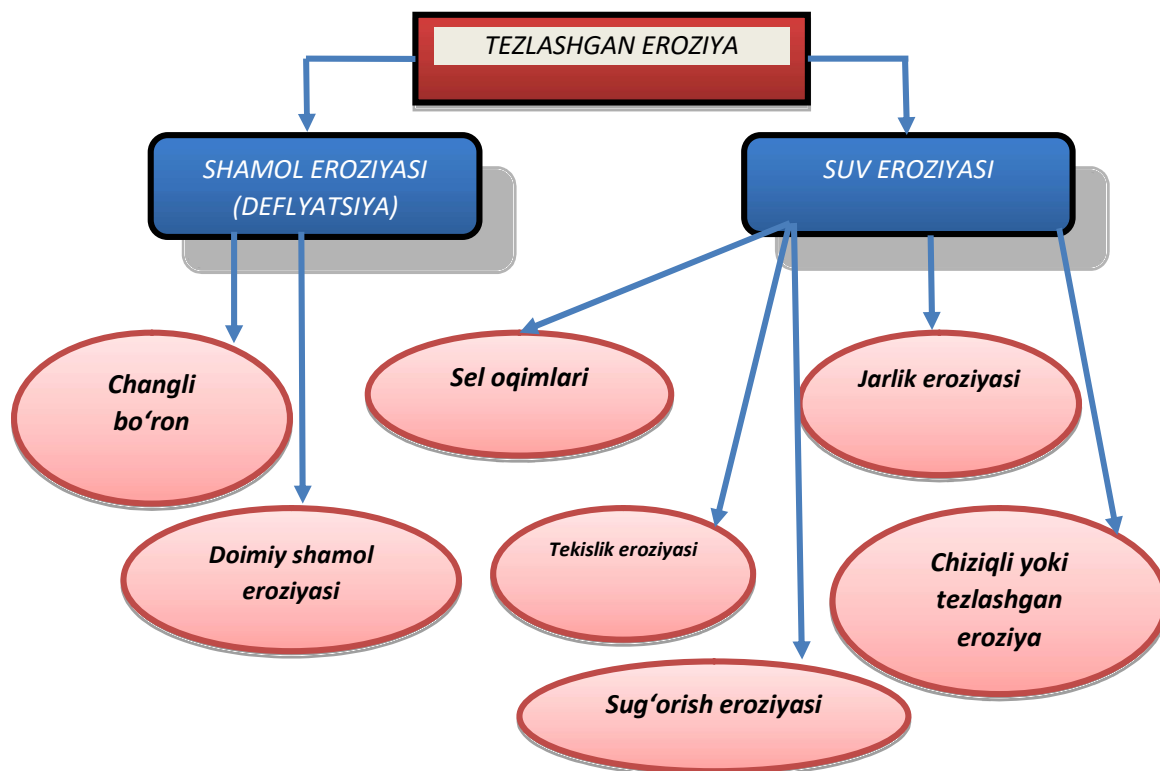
TEZLASHGAN EROZIYA

SHAMOL EROZIYASI (DEFLYATSIYA)

SUV EROZIYASI

Changli bo‘ron

Doimiy shamol eroziyasi

Sel oqimlari

Jarlik eroziyasi

Tekislik eroziyasi

Chiziqli yoki tezlashgan eroziya

Sug‘orish eroziyasi